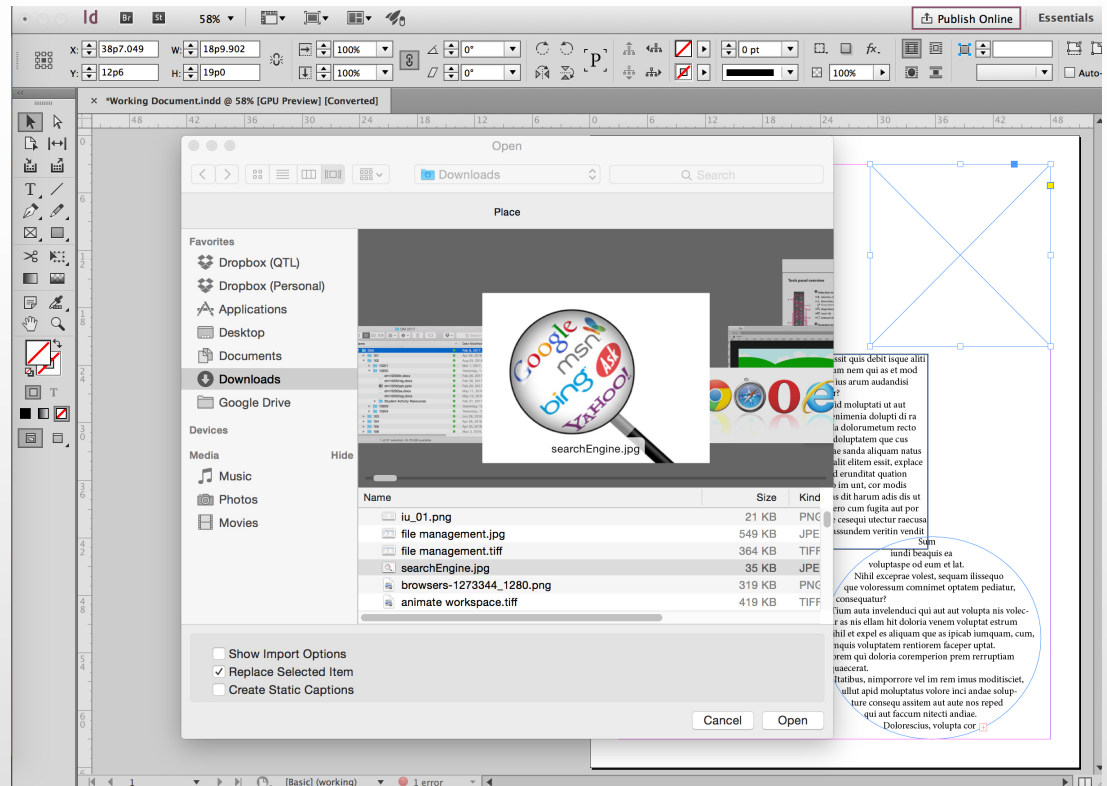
Id Br St 58%

Publish Online Essentials

X: 38p7.049 W: 18p9.902
Y: 12p6 H: 19p0

100% 100% 0° 0° 0 pt 100%

Auto-

*Working Document.indd @ 58% [GPU Preview] [Converted]

48 42 36 30 24 18 12 6 0 6 12 18 24 30 36 42 48

Open

Downloads

Search

Place

Favorites
Dropbox (QTL)
Dropbox (Personal)
Applications
Desktop
Documents
Downloads
Google Drive

Devices

Media Hide
Music
Photos
Movies

searchEngine.jpg

| Name | Size | Kind |
|---|---|---|
| iu_01.png | 21 KB | PNG |
| file management.jpg | 549 KB | JPE |
| file management.tiff | 364 KB | TIFF |
| searchEngine.jpg | 35 KB | JPE |
| browsers-1273344_1280.png | 319 KB | PNG |
| animate workspace.tiff | 419 KB | TIFF |

Show Import Options
✓ Replace Selected Item
Create Static Captions

Cancel Open

essit quis debit isque aliti um nem qui as et mod ius arum audandisi d moluptati ut aut enimenia dolupti di ra dolorumetum recto doluptatem que cus e sanda aliquam natus alit elitem essit, explace d erunditat quation o im unt, cor modis as dit harum adis dis ut ero cum fugita aut por e cesequi utectur raecusa assundem veritin vendit

Sum iundi beaquis ea voluptaspe od eum et lat. Nihil exceprae volest, sequam ilissequo que voloressum commimet optatem pediatur, consequatur? Tium auta invelenduci qui aut aut volupta nis volecr as nis ellam hit doloria venem voluptat estrum ihil et expel es aliquam que as ipicab iumquam, cum, nquis voluptatem rentiorem faceper uptat. orem qui doloria corem perion prem rerruptiam uaecerat. Itatibus, nimporrore vel im rem imus moditisciet, allut apid moluptatus volore inci andae solupture conseque assitem aut aute nos reped qui aut faccum nitecti andiae. Dolorescius, volupta cor

1 [Basic] (working) 1 error